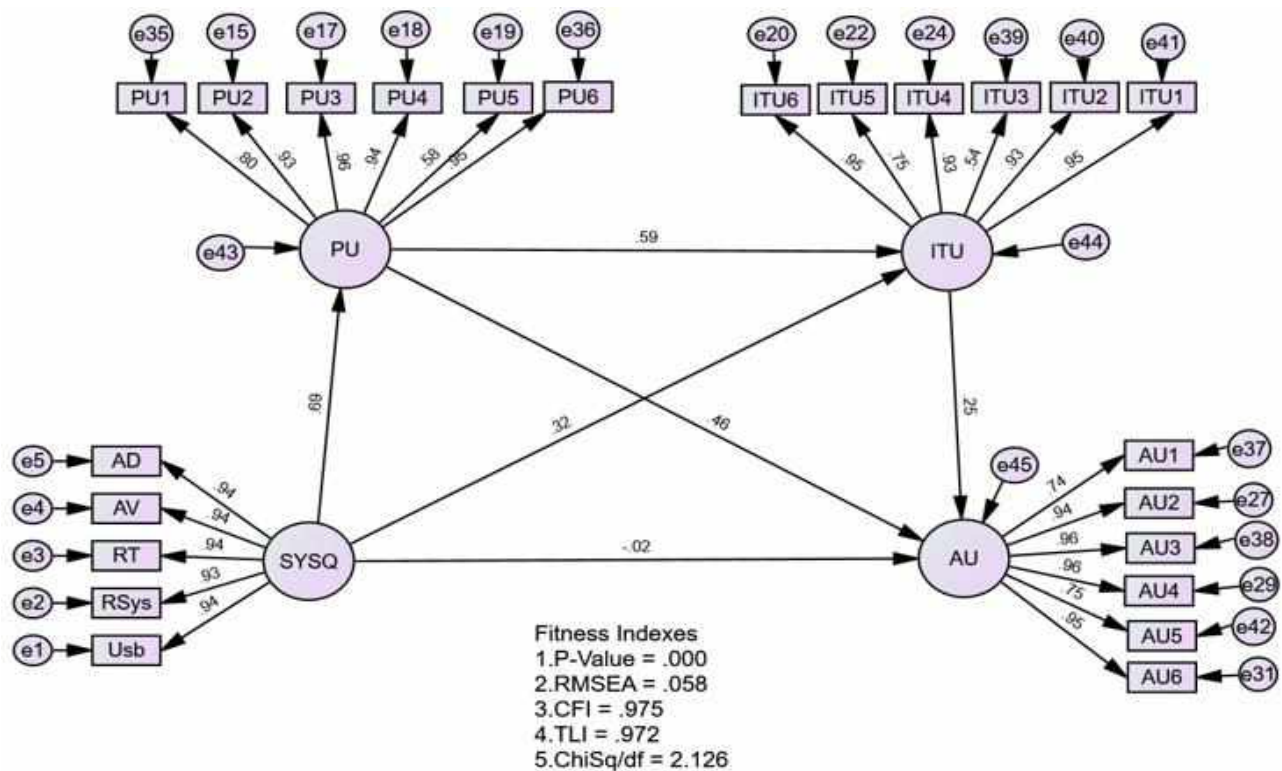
e35 e15 e17 e18 e19 e36

PU1 PU2 PU3 PU4 PU5 PU6

.80 .93 .96 .94 .58 .95

e20 e22 e24 e39 e40 e41

ITU6 ITU5 ITU4 ITU3 ITU2 ITU1

.95 .75 .93 .54 .93 .95

e43

PU

.59

ITU

e44

.69

.32

.46

.25

e45

e5 AD
e4 AV
e3 RT
e2 RSys
e1 Usb

.94
.94
.94
.93
.94

SYSQ

-.02

AU

.74
.94
.96
.96
.75
.95

AU1 e37
AU2 e27
AU3 e38
AU4 e29
AU5 e42
AU6 e31

Fitness Indexes
1.P-Value = .000
2.RMSEA = .058
3.CFI = .975
4.TLI = .972
5.ChiSq/df = 2.126